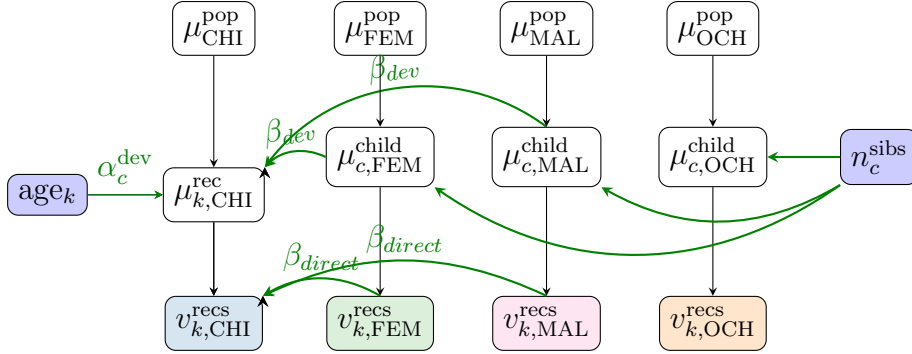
$\mu_{\text{CHI}}^{\text{pop}}$
$\mu_{\text{FEM}}^{\text{pop}}$
$\mu_{\text{MAL}}^{\text{pop}}$
$\mu_{\text{OCH}}^{\text{pop}}$

$\beta_{dev}$
$\beta_{dev}$

$\alpha_c^{\text{dev}}$

$\text{age}_k$
$\mu_{k,\text{CHI}}^{\text{rec}}$
$\mu_{c,\text{FEM}}^{\text{child}}$
$\mu_{c,\text{MAL}}^{\text{child}}$
$\mu_{c,\text{OCH}}^{\text{child}}$
$n_c^{\text{sibs}}$

$\beta_{direct}$
$\beta_{direct}$

$v_{k,\text{CHI}}^{\text{recs}}$
$v_{k,\text{FEM}}^{\text{recs}}$
$v_{k,\text{MAL}}^{\text{recs}}$
$v_{k,\text{OCH}}^{\text{recs}}$